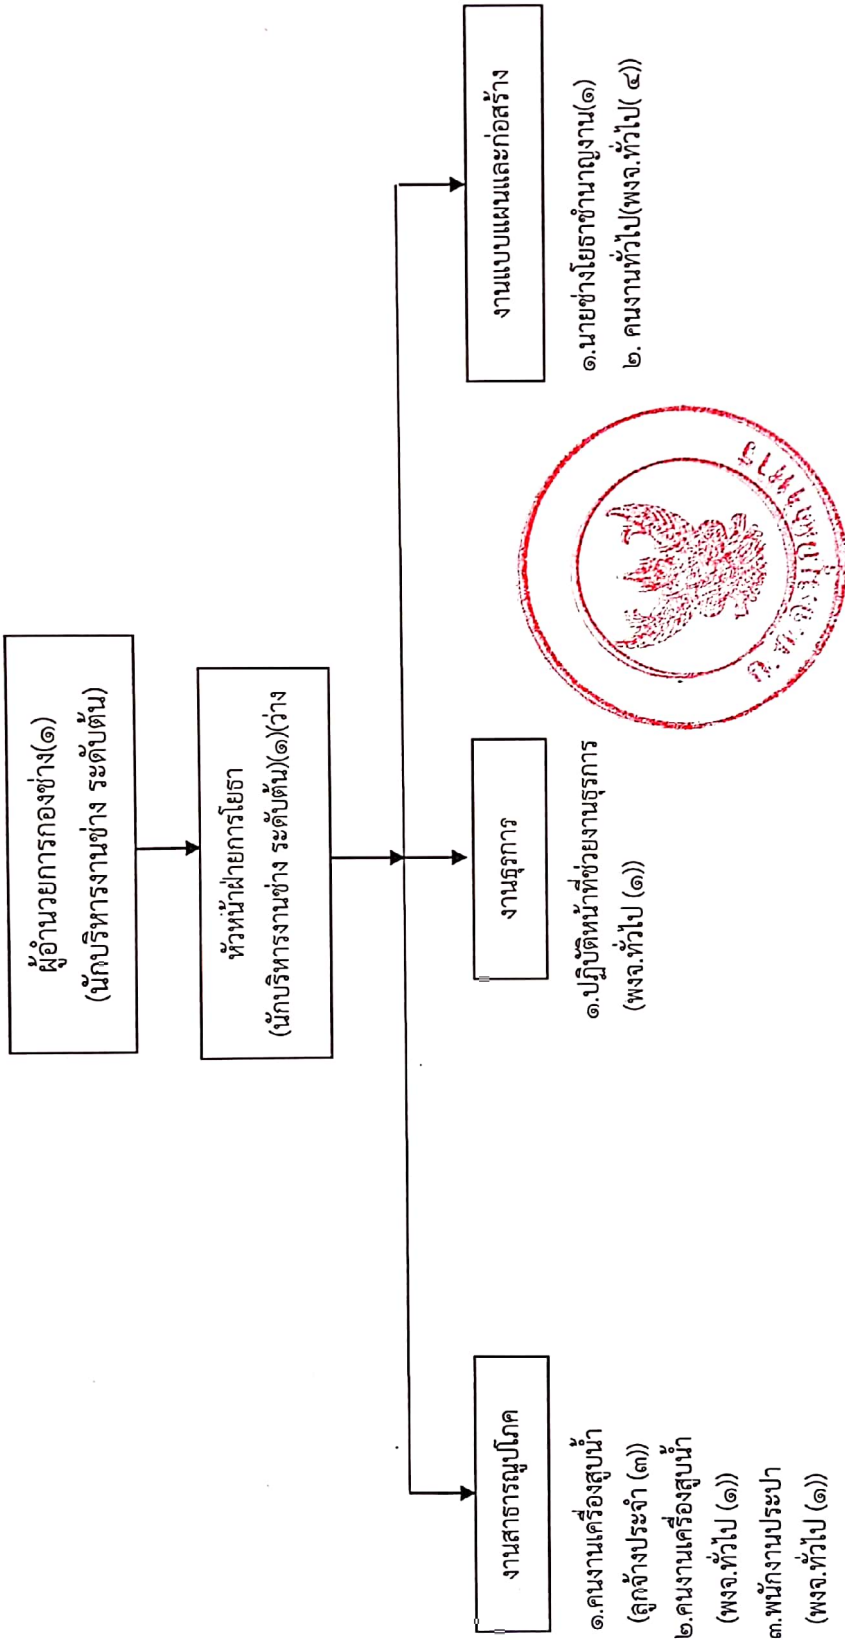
ผู้อำนวยการกองช่าง(๑)
(นักบริหารงานช่าง ระดับต้น)

หัวหน้าฝ่ายการโยธา
(นักบริหารงานช่าง ระดับต้น)(๑)(ว่าง

งานสาธารณูปโภค

๑.คนงานเครื่องสูบน้ำ
(ลูกจ้างประจำ (๓))
๒.คนงานเครื่องสูบน้ำ
(พนจ.ทั่วไป (๑))
๓.พนักงานประปา
(พนจ.ทั่วไป (๑))

งานธุรการ

๑.ปฏิบัติหน้าที่ช่วยงานธุรการ
(พนจ.ทั่วไป (๑))

งานแบบแผนและก่อสร้าง

๑.นายช่างโยธาชำนาญงาน(๑)
๒. คนงานทั่วไป(พนจ.ทั่วไป( ๔))

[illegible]